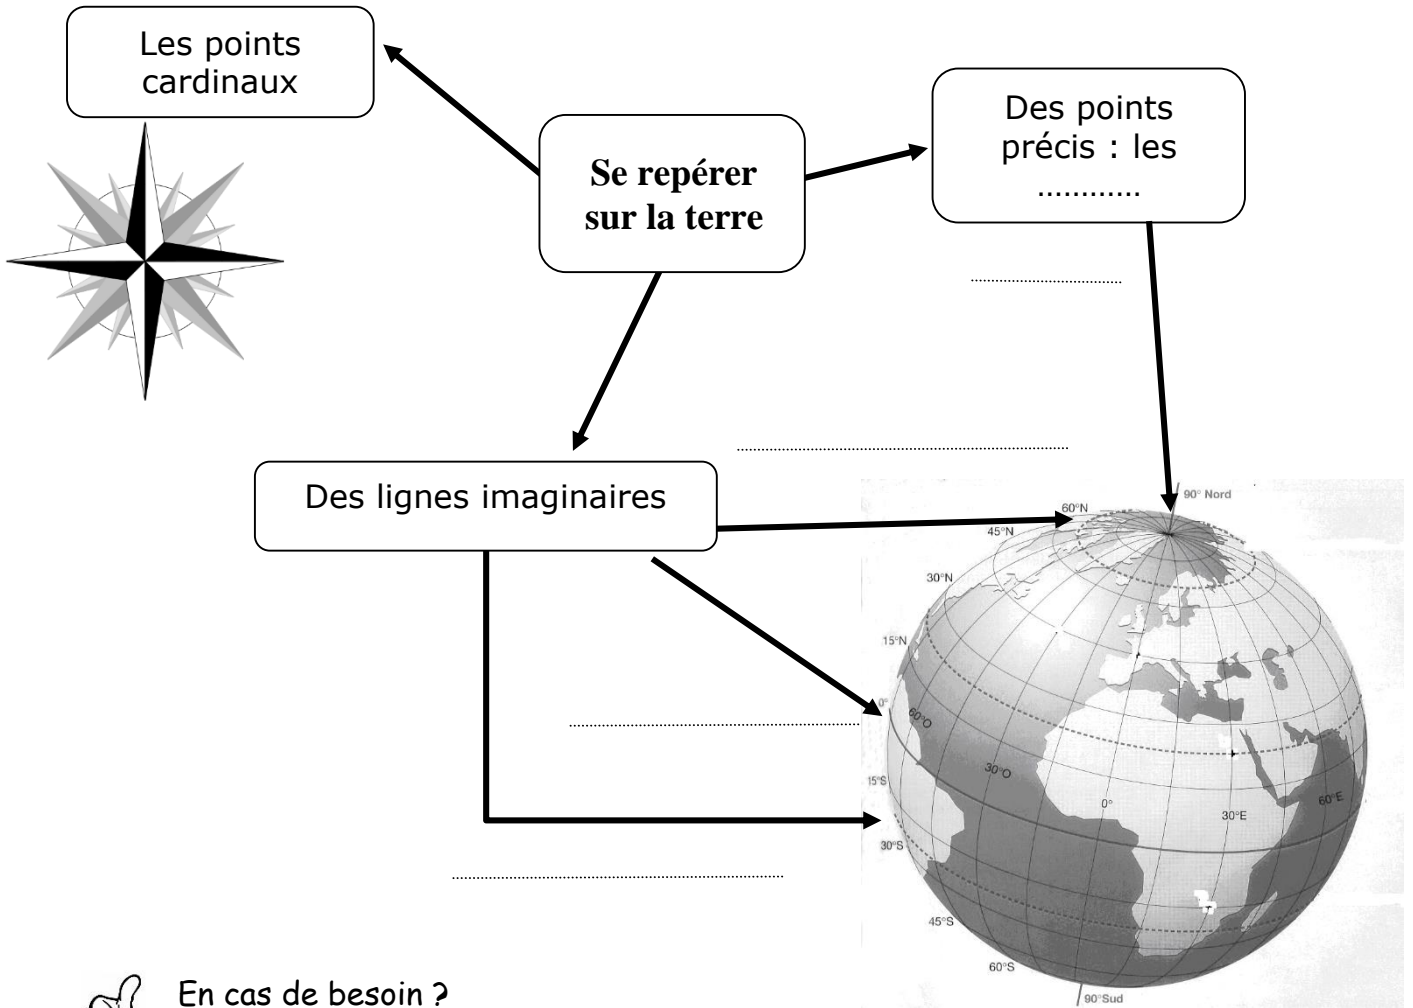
Les points cardinaux

Se repérer sur la terre

Des points précis : les ............

....................................

....................................................................

Des lignes imaginaires

....................................................................

....................................................................

90° Nord
60°N
45°N
30°N
15°N
0°
15°S
30°S
45°S
60°S
90°Sud
60°O
30°O
0°
30°E
60°E

En cas de besoin ?